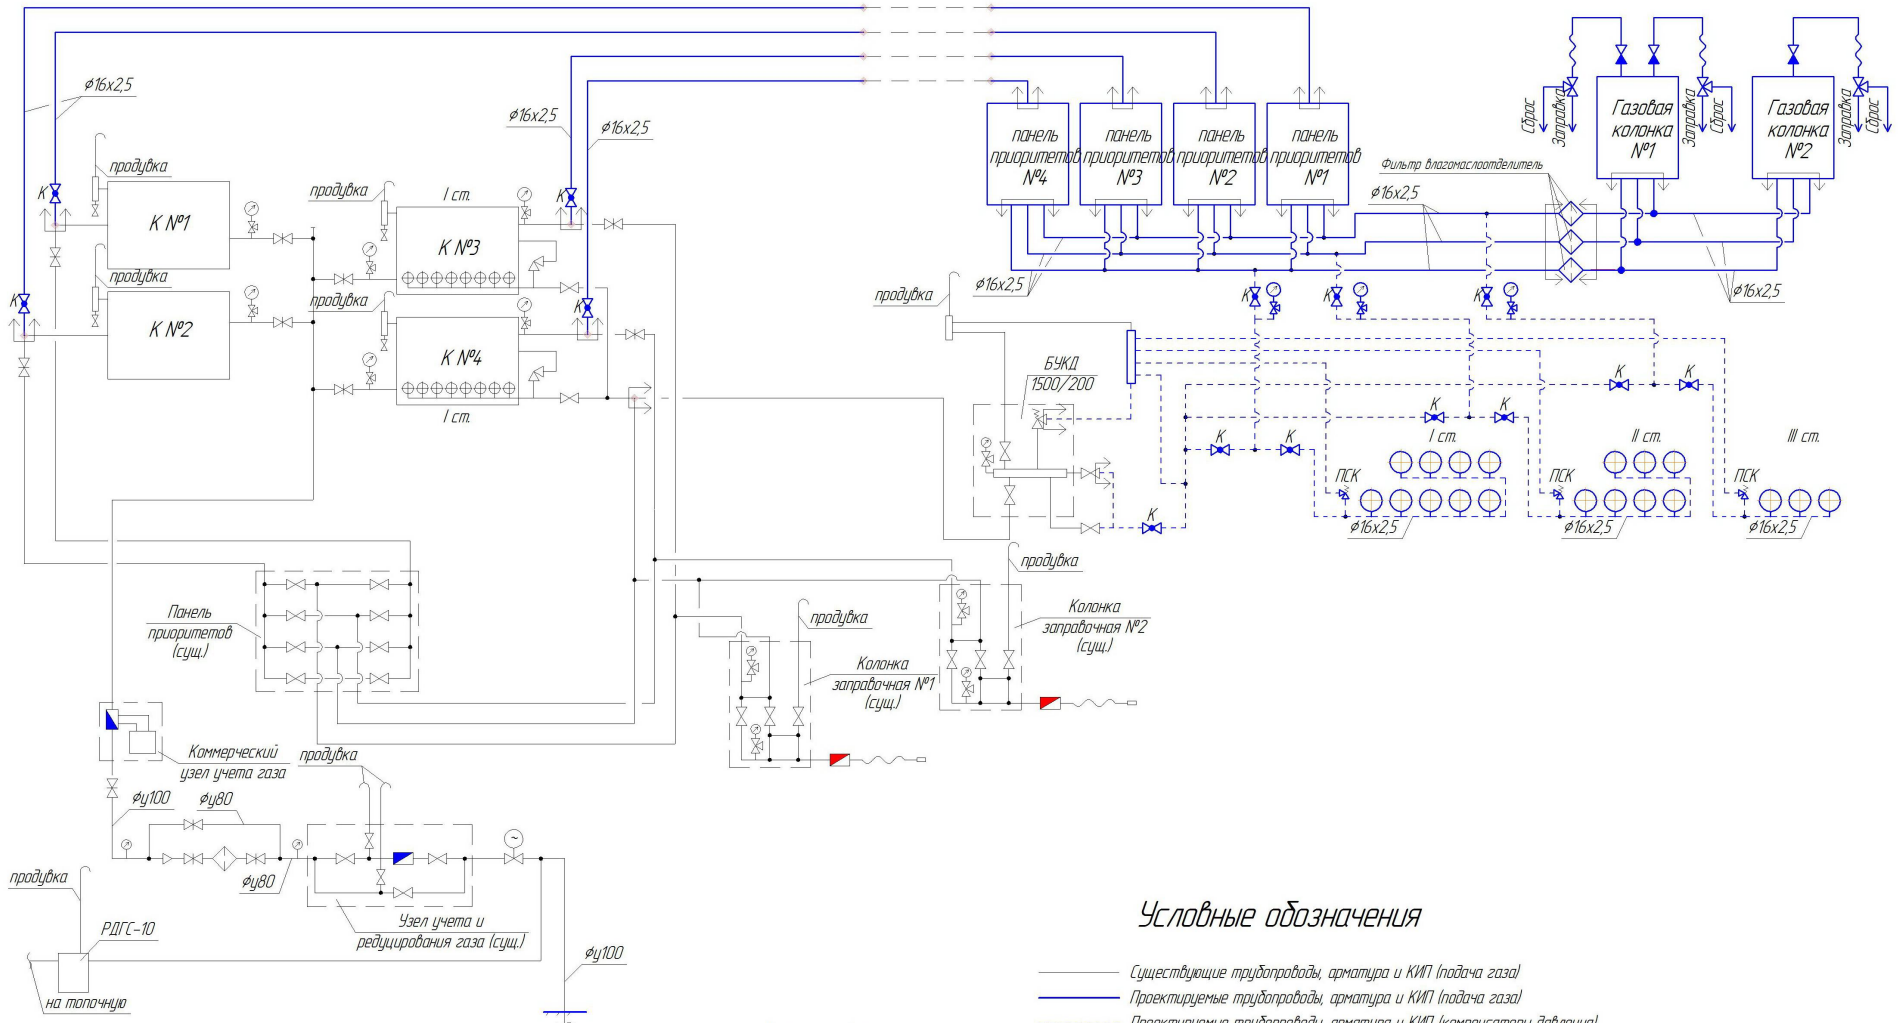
ф16х2,5
продувка
К
К №1
продувка
К №2
К
продувка
I ст.
К №3
ф16х2,5
ф16х2,5
К
продувка
К №4
К
I ст.
панель приоритетов №4
панель приоритетов №3
панель приоритетов №2
панель приоритетов №1
Газовая колонка №1
Газовая колонка №2
Сброс
Заправка
Заправка
Сброс
Заправка
Сброс
Фильтр влагомаслоотделитель
ф16х2,5
ф16х2,5
ф16х2,5
продувка
К
К
К
БУКД 1500/200
К
К
К
К
К
К
I ст.
II ст.
III ст.
ПСК
ПСК
ПСК
ф16х2,5
ф16х2,5
ф16х2,5
К
продувка
Колонка заправочная №2 (сущ.)
продувка
Колонка заправочная №1 (сущ.)
Панель приоритетов (сущ.)
Коммерческий узел учета газа
продувка
фу100
фу80
фу80
Узел учета и редуцирования газа (сущ.)
продувка
РДГС-10
на толочную
фу100
Условные обозначения
Существующие трубопроводы, арматура и КИП (подача газа)
Проектируемые трубопроводы, арматура и КИП (подача газа)
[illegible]